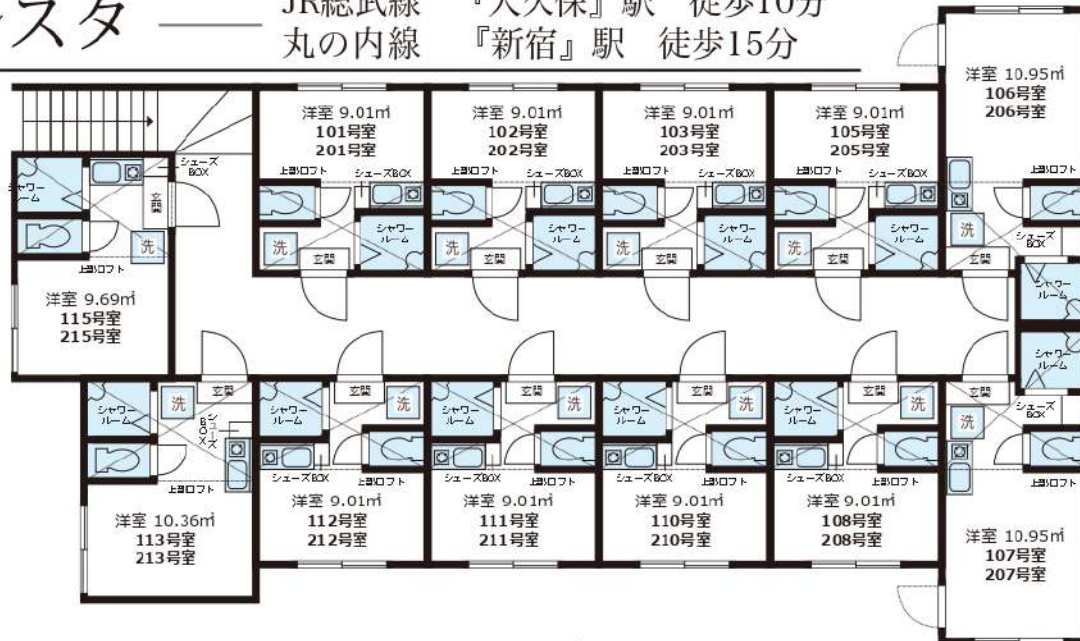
スタ ——

JR総武線 『大久保』駅 徒歩10分
丸の内線 『新宿』駅 徒歩15分

洋室 9.01㎡
101号室
201号室

洋室 9.01㎡
102号室
202号室

洋室 9.01㎡
103号室
203号室

洋室 9.01㎡
105号室
205号室

洋室 10.95㎡
106号室
206号室

シャワールーム
シューズBOX
玄関
洗
上部ロフト

洋室 9.69㎡
115号室
215号室

上部ロフト シューズBOX
シャワールーム
洗 玄関

上部ロフト シューズBOX
シャワールーム
洗 玄関

上部ロフト シューズBOX
シャワールーム
洗 玄関

上部ロフト シューズBOX
シャワールーム
洗 玄関

洗 シューズBOX
玄関
シャワールーム
シャワールーム

シャワールーム 洗 玄関
シューズBOX
上部ロフト

シャワールーム 玄関 洗
シューズBOX 上部ロフト

シャワールーム 玄関 洗
シューズBOX 上部ロフト

シャワールーム 玄関 洗
シューズBOX 上部ロフト

シャワールーム 玄関 洗
シューズBOX 上部ロフト

玄関 シューズBOX
洗
上部ロフト

洋室 10.36㎡
113号室
213号室

洋室 9.01㎡
112号室
212号室

洋室 9.01㎡
111号室
211号室

洋室 9.01㎡
110号室
210号室

洋室 9.01㎡
108号室
208号室

洋室 10.95㎡
107号室
207号室